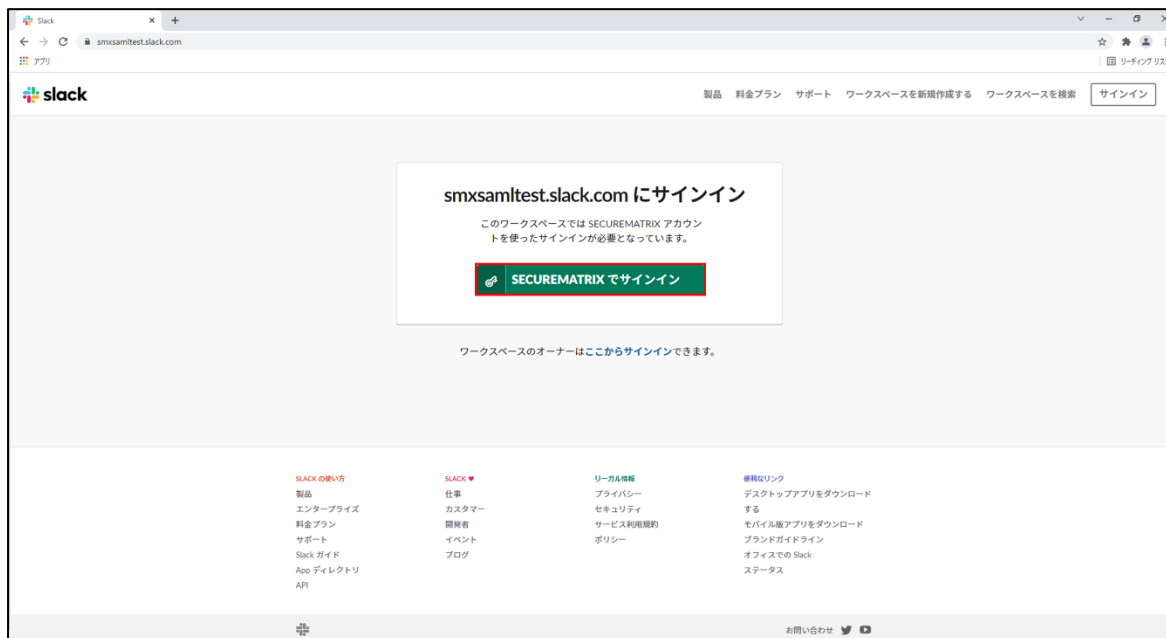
Slack
smxsamltest.slack.com
アプリ
リーディング リスト

slack

製品 料金プラン サポート ワークスペースを新規作成する ワークスペースを検索 サインイン

smxsamltest.slack.com にサインイン

このワークスペースでは SECUREMATRIX アカウントを使ったサインインが必要となっています。

SECUREMATRIX でサインイン

ワークスペースのオーナーはここからサインインできます。

SLACK の使い方
製品
エンタープライズ
料金プラン
サポート
Slack ガイド
App ディレクトリ
API

SLACK ♥
仕事
カスタマー
開発者
イベント
ブログ

リーガル情報
プライバシー
セキュリティ
サービス利用規約
ポリシー

便利なリンク
デスクトップアプリをダウンロードする
モバイル版アプリをダウンロード
ブランドガイドライン
オフィスでの Slack
ステータス

お問い合わせ